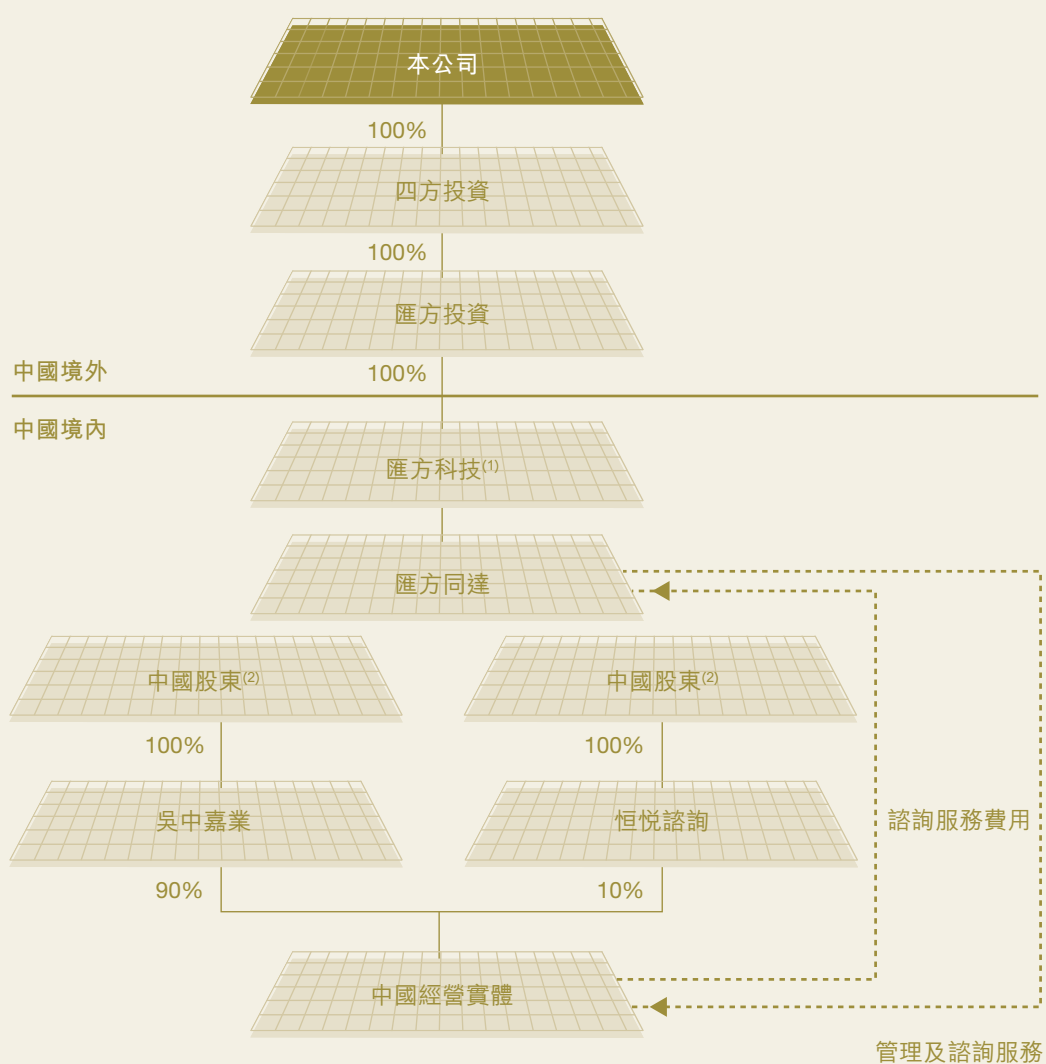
本公司

100%

四方投資

100%

匯方投資

中國境外

100%

中國境內

匯方科技$^{(1)}$

匯方同達

中國股東$^{(2)}$

中國股東$^{(2)}$

100%

100%

吳中嘉業

恒悦諮詢

諮詢服務費用

90%

10%

中國經營實體

管理及諮詢服務